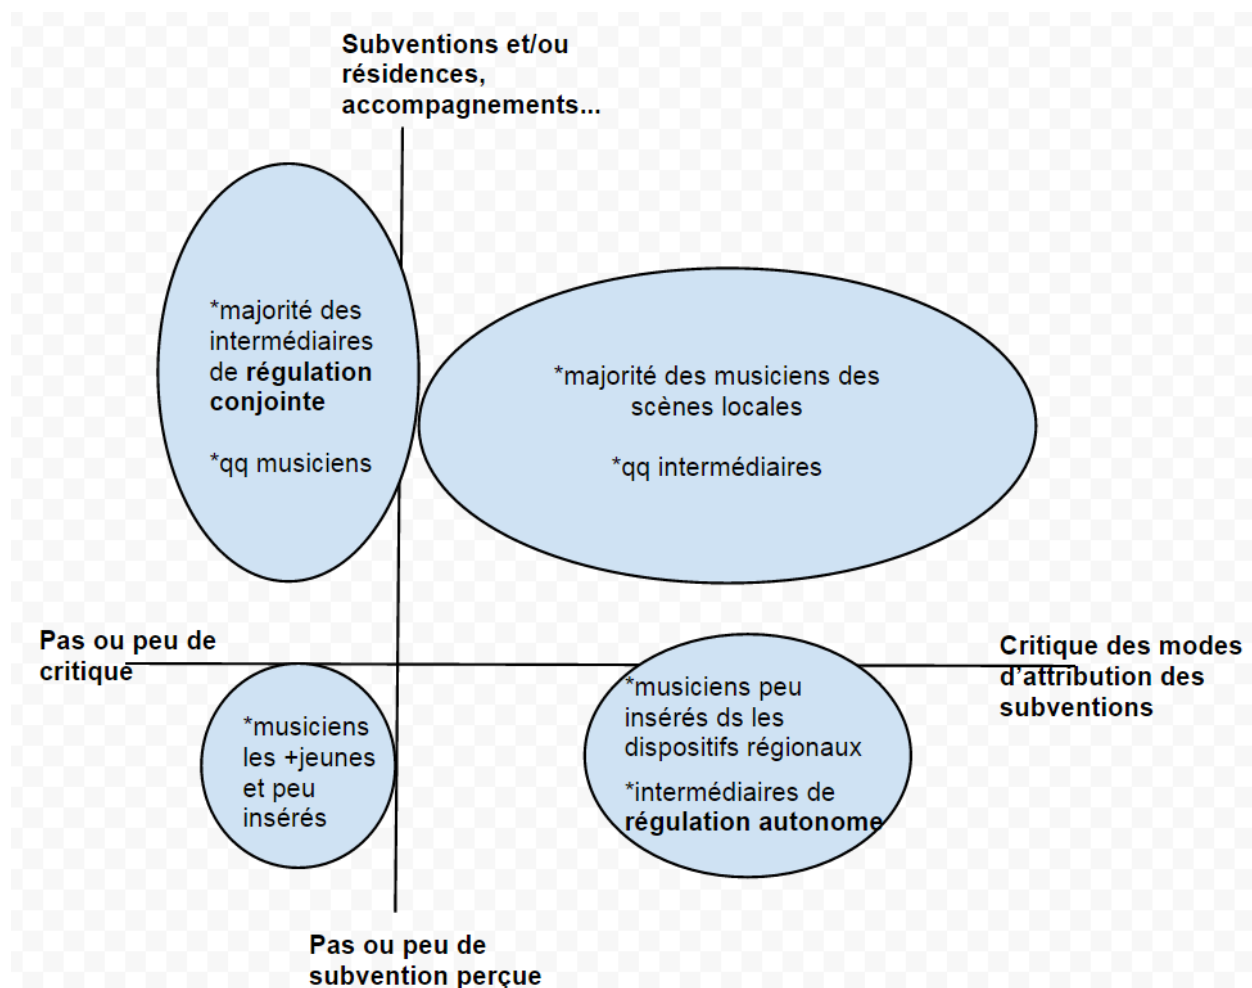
Subventions et/ou résidences, accompagnements...

*majorité des intermédiaires de **régulation conjointe**

*qq musiciens

*majorité des musiciens des scènes locales

*qq intermédiaires

Pas ou peu de critique

Critique des modes d'attribution des subventions

*musiciens les +jeunes et peu insérés

*musiciens peu insérés ds les dispositifs régionaux

*intermédiaires de **régulation autonome**

Pas ou peu de subvention perçue